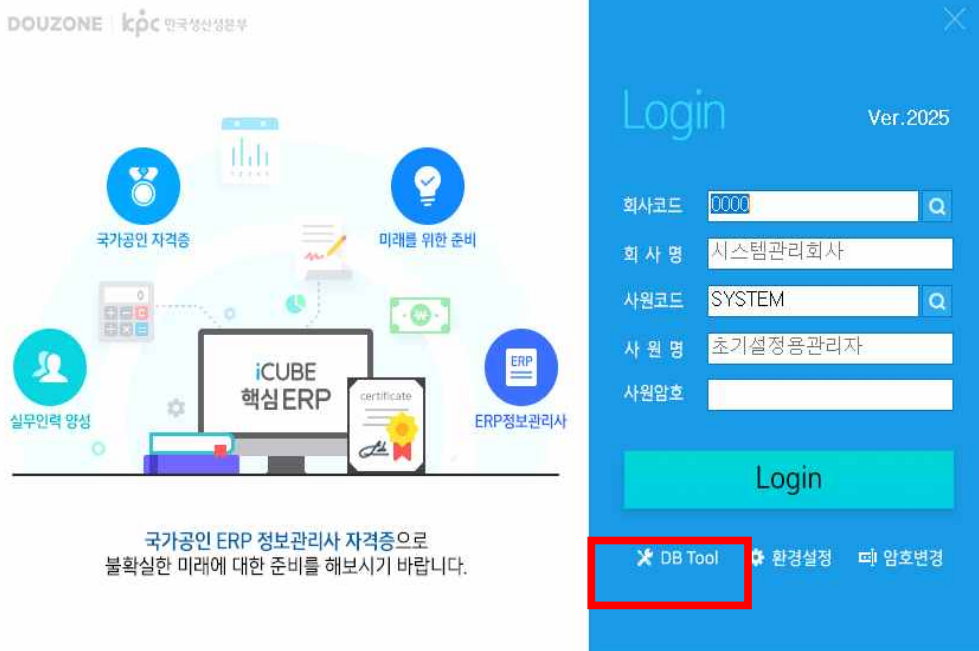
DOUZONE | kpc 한국생산성본부

국가공인 자격증

미래를 위한 준비

실무인력 양성

iCUBE
핵심ERP

certificate

ERP

ERP정보관리사

국가공인 ERP 정보관리사 자격증으로
불확실한 미래에 대한 준비를 해보시기 바랍니다.

Login

Ver.2025

회사코드 0000

회 사 명 시스템관리회사

사원코드 SYSTEM

사 원 명 초기설정용관리자

사원암호

Login

DB Tool

환경설정

암호변경